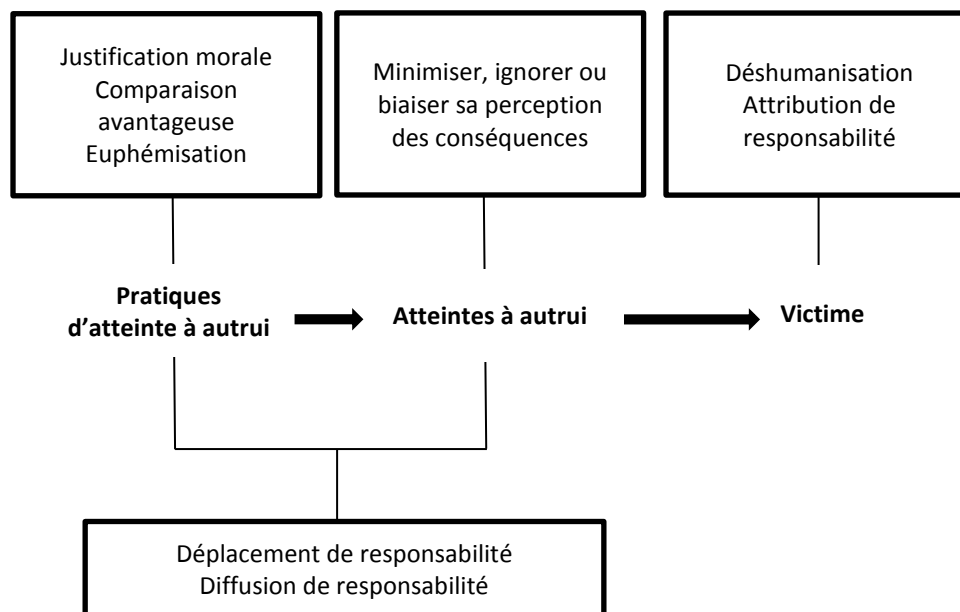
Justification morale
Comparaison avantageuse
Euphémisation

Minimiser, ignorer ou biaiser sa perception des conséquences

Déshumanisation
Attribution de responsabilité

**Pratiques d'atteinte à autrui**

**Atteintes à autrui**

**Victime**

Déplacement de responsabilité
Diffusion de responsabilité